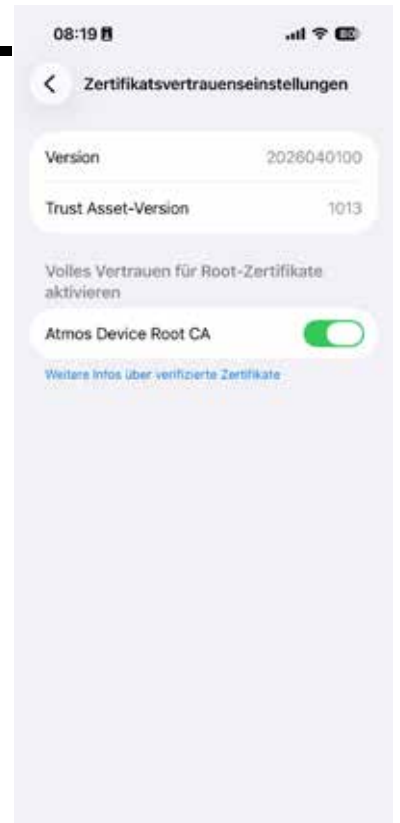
08:19

Zertifikatsvertrauenseinstellungen

Version 2026040100

Trust Asset-Version 1013

Volles Vertrauen für Root-Zertifikate aktivieren

Atmos Device Root CA

Weitere Infos über verifizierte Zertifikate